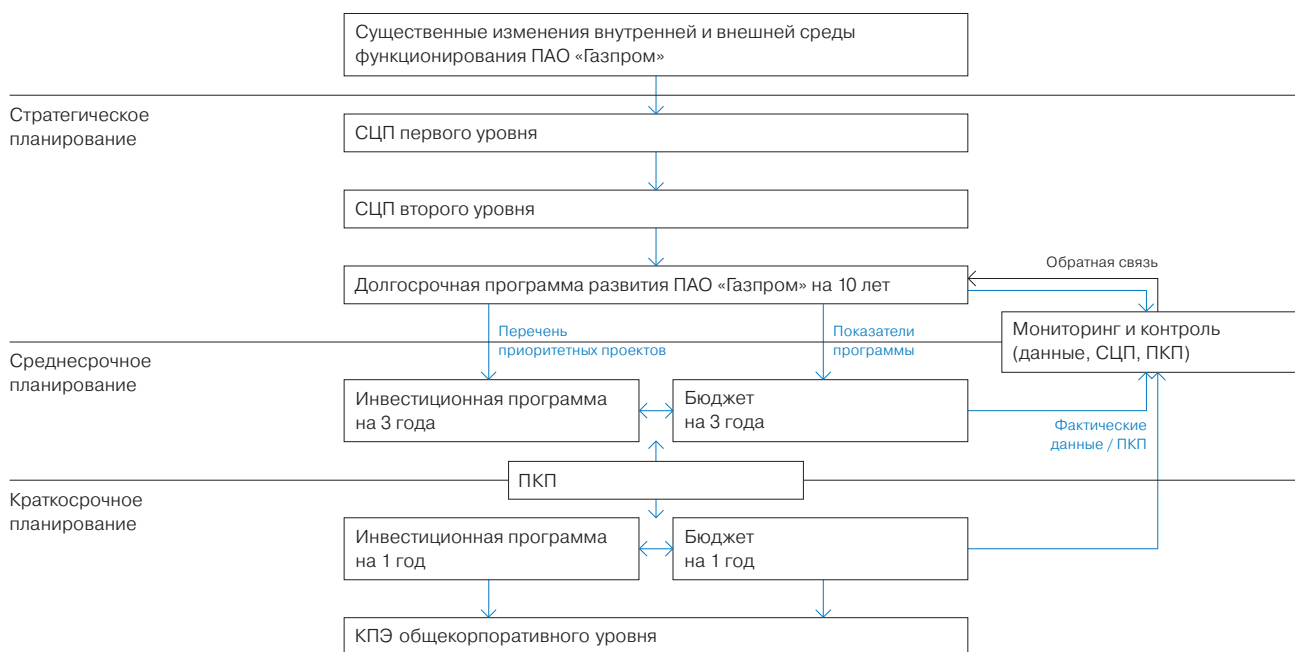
Существенные изменения внутренней и внешней среды функционирования ПАО «Газпром»

Стратегическое планирование

СЦП первого уровня

СЦП второго уровня

Обратная связь

Долгосрочная программа развития ПАО «Газпром» на 10 лет

Перечень приоритетных проектов

Показатели программы

Мониторинг и контроль (данные, СЦП, ПКП)

Среднесрочное планирование

Инвестиционная программа на 3 года

Бюджет на 3 года

Фактические данные / ПКП

ПКП

Краткосрочное планирование

Инвестиционная программа на 1 год

Бюджет на 1 год

КПЭ общекорпоративного уровня